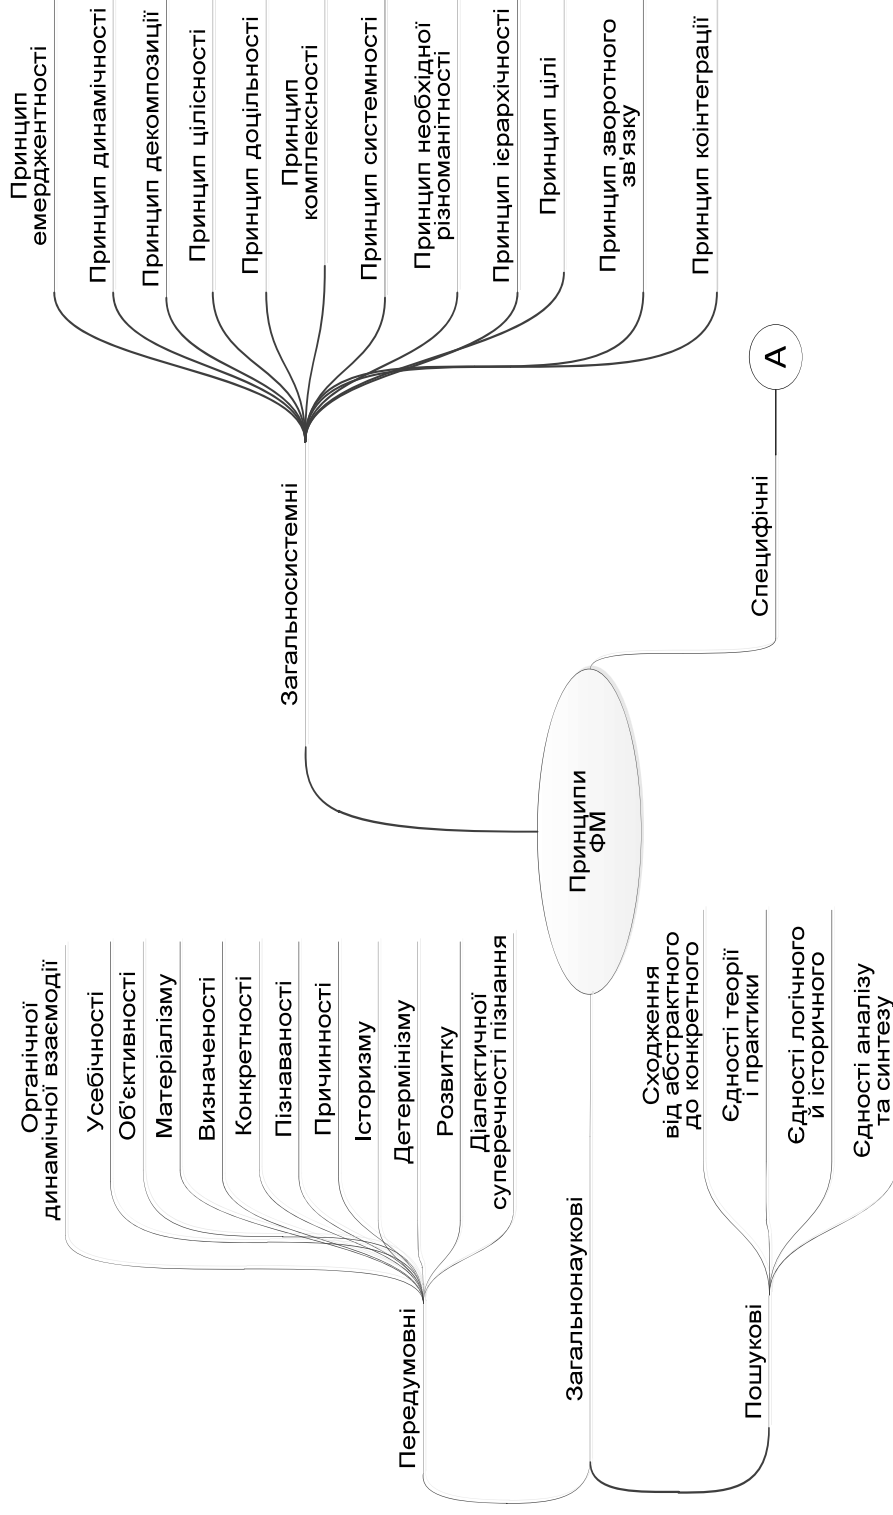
Принципи ФМ

Загальносистемні

Принцип емерджентності
Принцип динамічності
Принцип декомпозиції
Принцип цілісності
Принцип доцільності
Принцип комплексності
Принцип системності
Принцип необхідної різноманітності
Принцип ієрархічності
Принцип цілі
Принцип зворотного зв'язку
Принцип коінтеграції

Специфічні

A

Загальнонаукові

Передумовні

Органічної динамічної взаємодії
Усебічності
Об'єктивності
Матеріалізму
Визначеності
Конкретності
Пізнаваності
Причинності
Історизму
Детермінізму
Розвитку
Діалектичної суперечності пізнання

Пошукові

Сходження від абстрактного до конкретного
Єдності теорії і практики
Єдності логічного й історичного
Єдності аналізу та синтезу